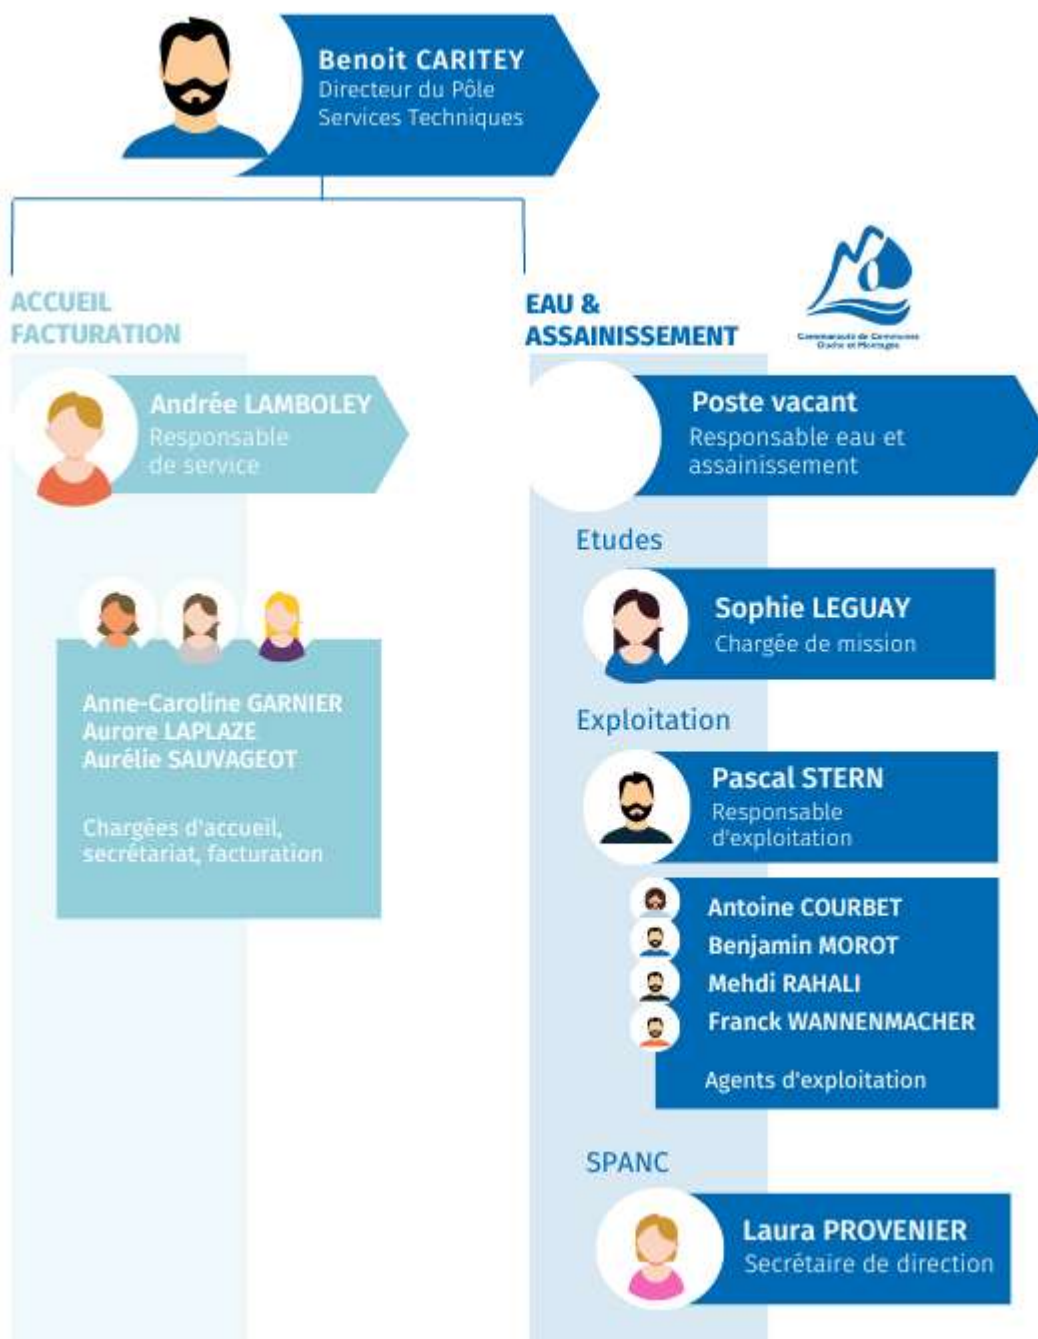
Benoit CARITEY
Directeur du Pôle Services Techniques

ACCUEIL FACTURATION

Andrée LAMBOLEY
Responsable de service

Anne-Caroline GARNIER
Aurore LAPLAZE
Aurélie SAUVAGEOT

Chargées d'accueil, secrétariat, facturation

EAU & ASSAINISSEMENT

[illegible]

Poste vacant
Responsable eau et assainissement

Etudes

Sophie LEGUAY
Chargée de mission

Exploitation

Pascal STERN
Responsable d'exploitation

Antoine COURBET
Benjamin MOROT
Mehdi RAHALI
Franck WANNENMACHER

Agents d'exploitation

SPANC

Laura PROVENIER
Secrétaire de direction